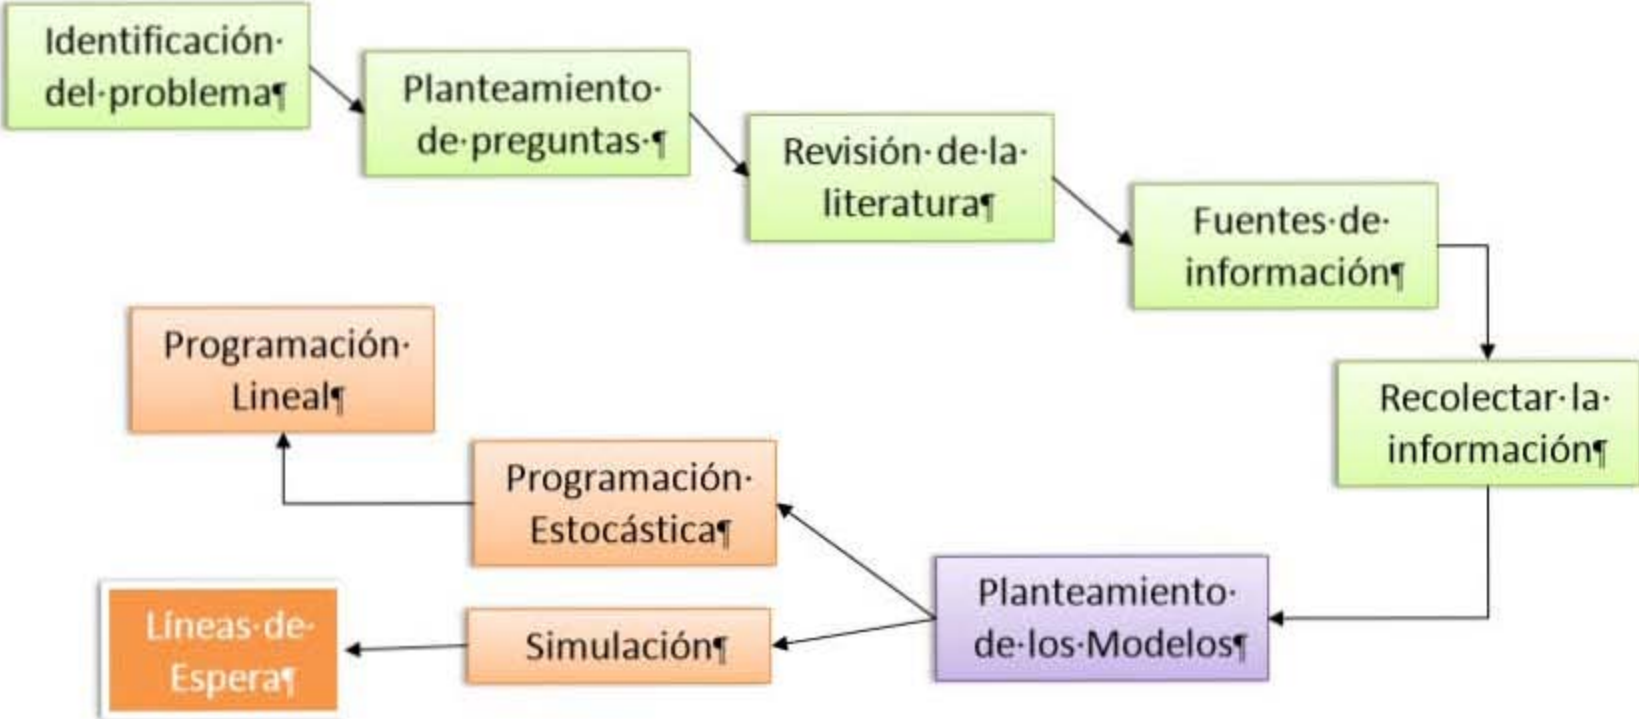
Identificación·del·problema¶

Planteamiento·de·preguntas·¶

Revisión·de·la·literatura¶

Fuentes·de·información¶

Recolectar·la·información¶

Planteamiento·de·los·Modelos¶

Programación·Estocástica¶

Programación·Lineal¶

Simulación¶

Líneas·de·Espera¶